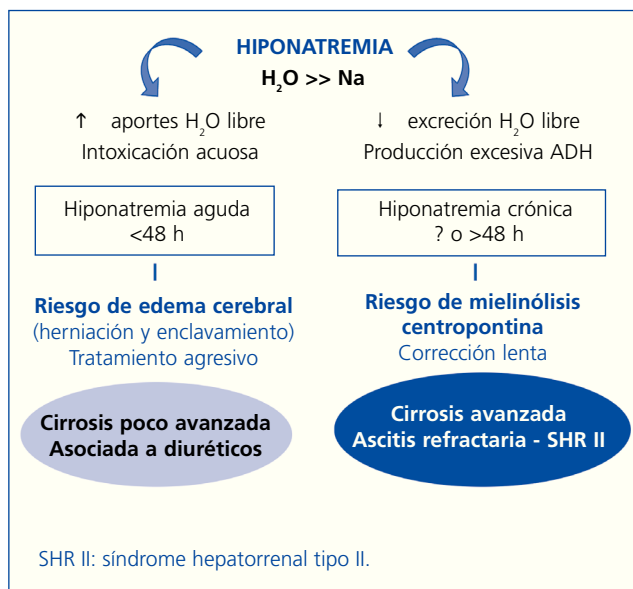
HIPONATREMIA
$H_2O$ >> Na

↑ aportes $H_2O$ libre
Intoxicación acuosa

↓ excreción $H_2O$ libre
Producción excesiva ADH

Hiponatremia aguda
<48 h

Hiponatremia crónica
? o >48 h

Riesgo de edema cerebral
(herniación y enclavamiento)
Tratamiento agresivo

Riesgo de mielinólisis centropontina
Corrección lenta

Cirrosis poco avanzada
Asociada a diuréticos

Cirrosis avanzada
Ascitis refractaria - SHR II

SHR II: síndrome hepatorrenal tipo II.